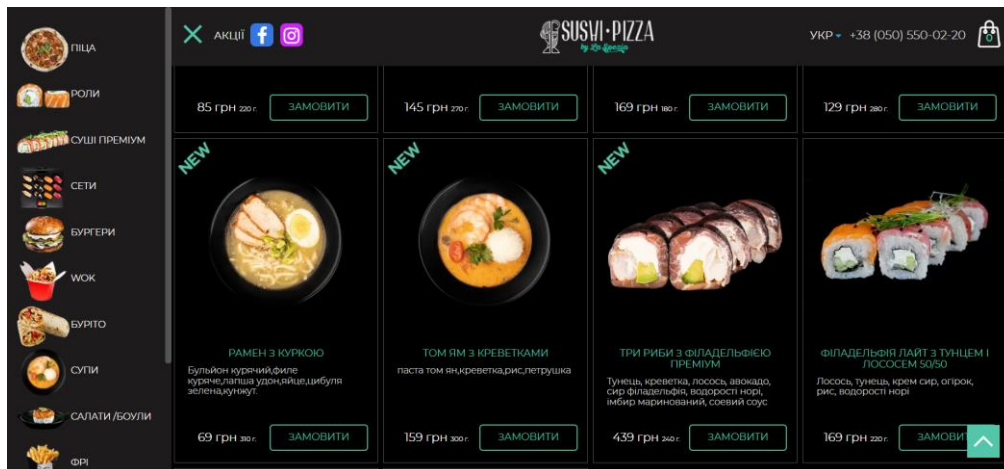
ПІЦА
РОЛИ
СУШІ ПРЕМІУМ
СЕТИ
БУРГЕРИ
WOK
БУРІТО
СУПИ
САЛАТИ /БОУЛИ
ФРІ

АКЦІЇ

SUSHI·PIZZA
by La Spezia

УКР +38 (050) 550-02-20

85 грн 220 г. ЗАМОВИТИ
145 грн 270 г. ЗАМОВИТИ
169 грн 180 г. ЗАМОВИТИ
129 грн 280 г. ЗАМОВИТИ

NEW
РАМЕН З КУРКОЮ
Бульйон курячий,филе куряче,лапша удон,яйце,цибуля зелена,кунжут.
69 грн 310 г. ЗАМОВИТИ

NEW
ТОМ ЯМ З КРЕВЕТКАМИ
паста том ян,креветка,рис,петрушка
159 грн 300 г. ЗАМОВИТИ

NEW
ТРИ РИБИ З ФІЛАДЕЛЬФІЄЮ ПРЕМІУМ
Тунець, креветка, лосось, авокадо, сир філадельфія, водорості норі, імбир маринований, соєвий соус
439 грн 240 г. ЗАМОВИТИ

ФІЛАДЕЛЬФІЯ ЛАЙТ З ТУНЦЕМ І ЛОСОСЕМ 50/50
Лосось, тунець, крем сир, огірок, рис, водорості норі
169 грн 220 г. ЗАМОВИ